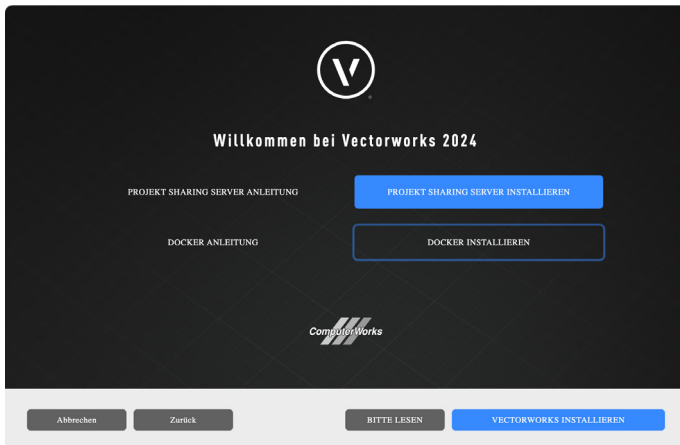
Willkommen bei Vectorworks 2024

PROJEKT SHARING SERVER ANLEITUNG

PROJEKT SHARING SERVER INSTALLIEREN

DOCKER ANLEITUNG

DOCKER INSTALLIEREN

ComputerWorks

Abbrechen

Zurück

BITTE LESEN

VECTORWORKS INSTALLIEREN